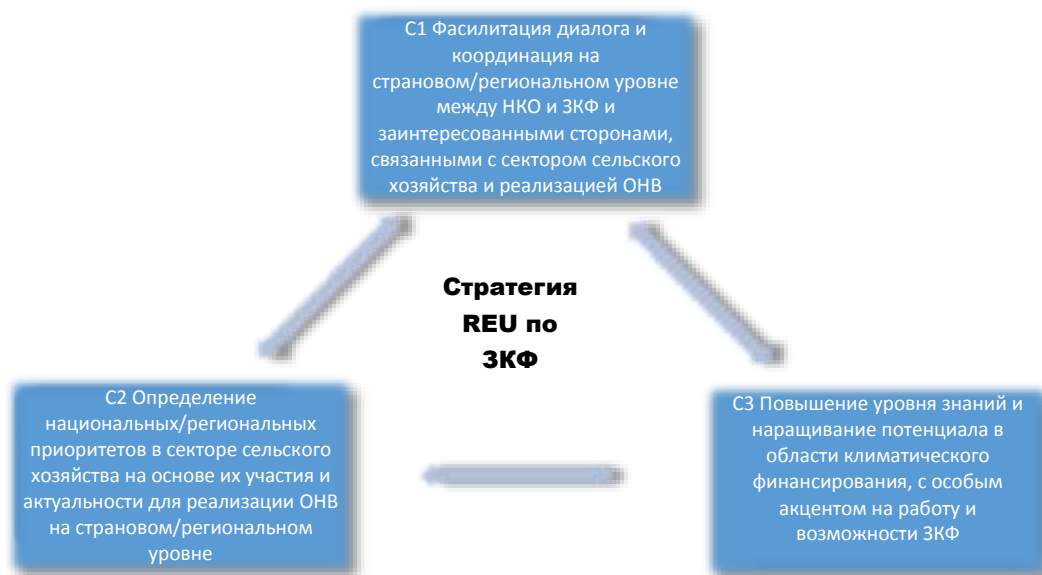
C1 Фасилитация диалога и координация на страновом/региональном уровне между НКО и ЗКФ и заинтересованными сторонами, связанными с сектором сельского хозяйства и реализацией ОНВ

Стратегия REU по ЗКФ

C2 Определение национальных/региональных приоритетов в секторе сельского хозяйства на основе их участия и актуальности для реализации ОНВ на страновом/региональном уровне

C3 Повышение уровня знаний и наращивание потенциала в области климатического финансирования, с особым акцентом на работу и возможности ЗКФ